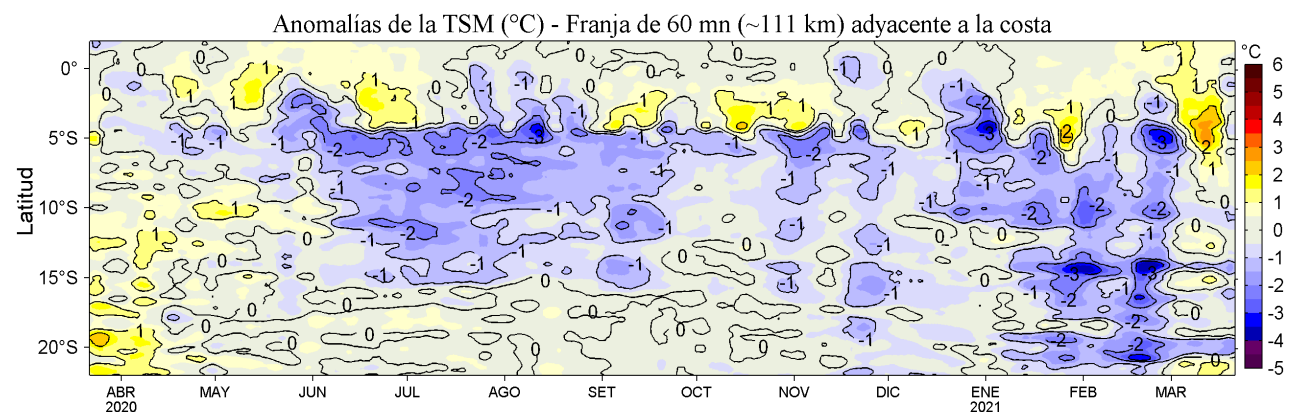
Anomalías de la TSM (°C) - Franja de 60 mn (~111 km) adyacente a la costa

Latitud

0°
5°S
10°S
15°S
20°S

ABR 2020
MAY
JUN
JUL
AGO
SET
OCT
NOV
DIC
ENE 2021
FEB
MAR

°C
6
5
4
3
2
1
0
-1
-2
-3
-4
-5

0
1
1
1
1
-1
-1
-2
-1
-1
-2
-3
-1
-1
-1
0
1
-1
1
-1
-2
-1
-2
-3
-1
-2
-2
-3
-1
-2
-3
2
2
1
-1
-1
-1
-1
-2
-1
-2
-1
-2
-1
-1
-2
-1
0
0
-1
-1
-1
-1
-1
-1
0
0
0
-1
0
0
0
-2
-3
-3
-2
-2
-2
0
0
0
-1
0
0
0
0
-1
-1
-2
-1
0
0